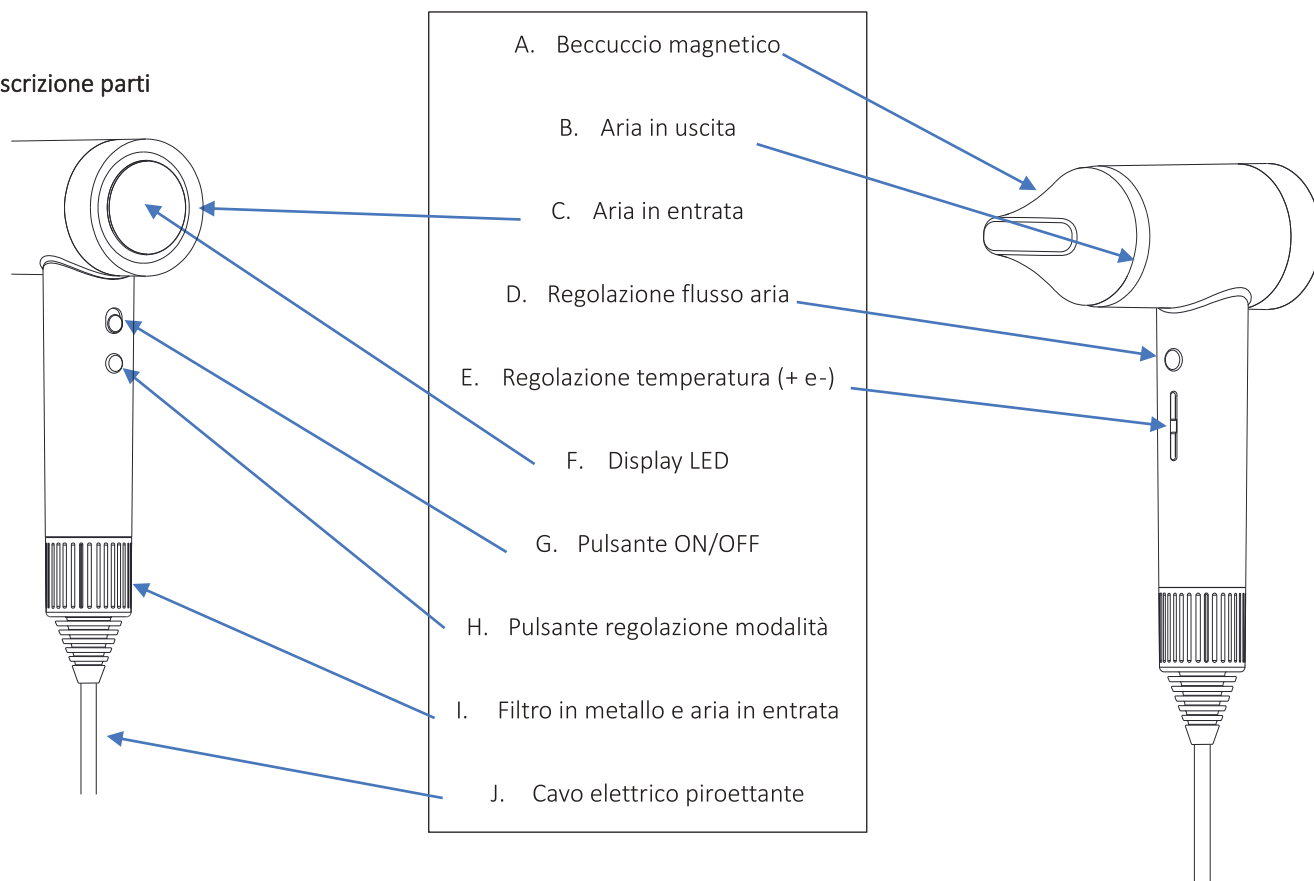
scrizione parti

A. Beccuccio magnetico

B. Aria in uscita

C. Aria in entrata

D. Regolazione flusso aria

E. Regolazione temperatura (+ e-)

F. Display LED

G. Pulsante ON/OFF

H. Pulsante regolazione modalità

I. Filtro in metallo e aria in entrata

J. Cavo elettrico piroettante